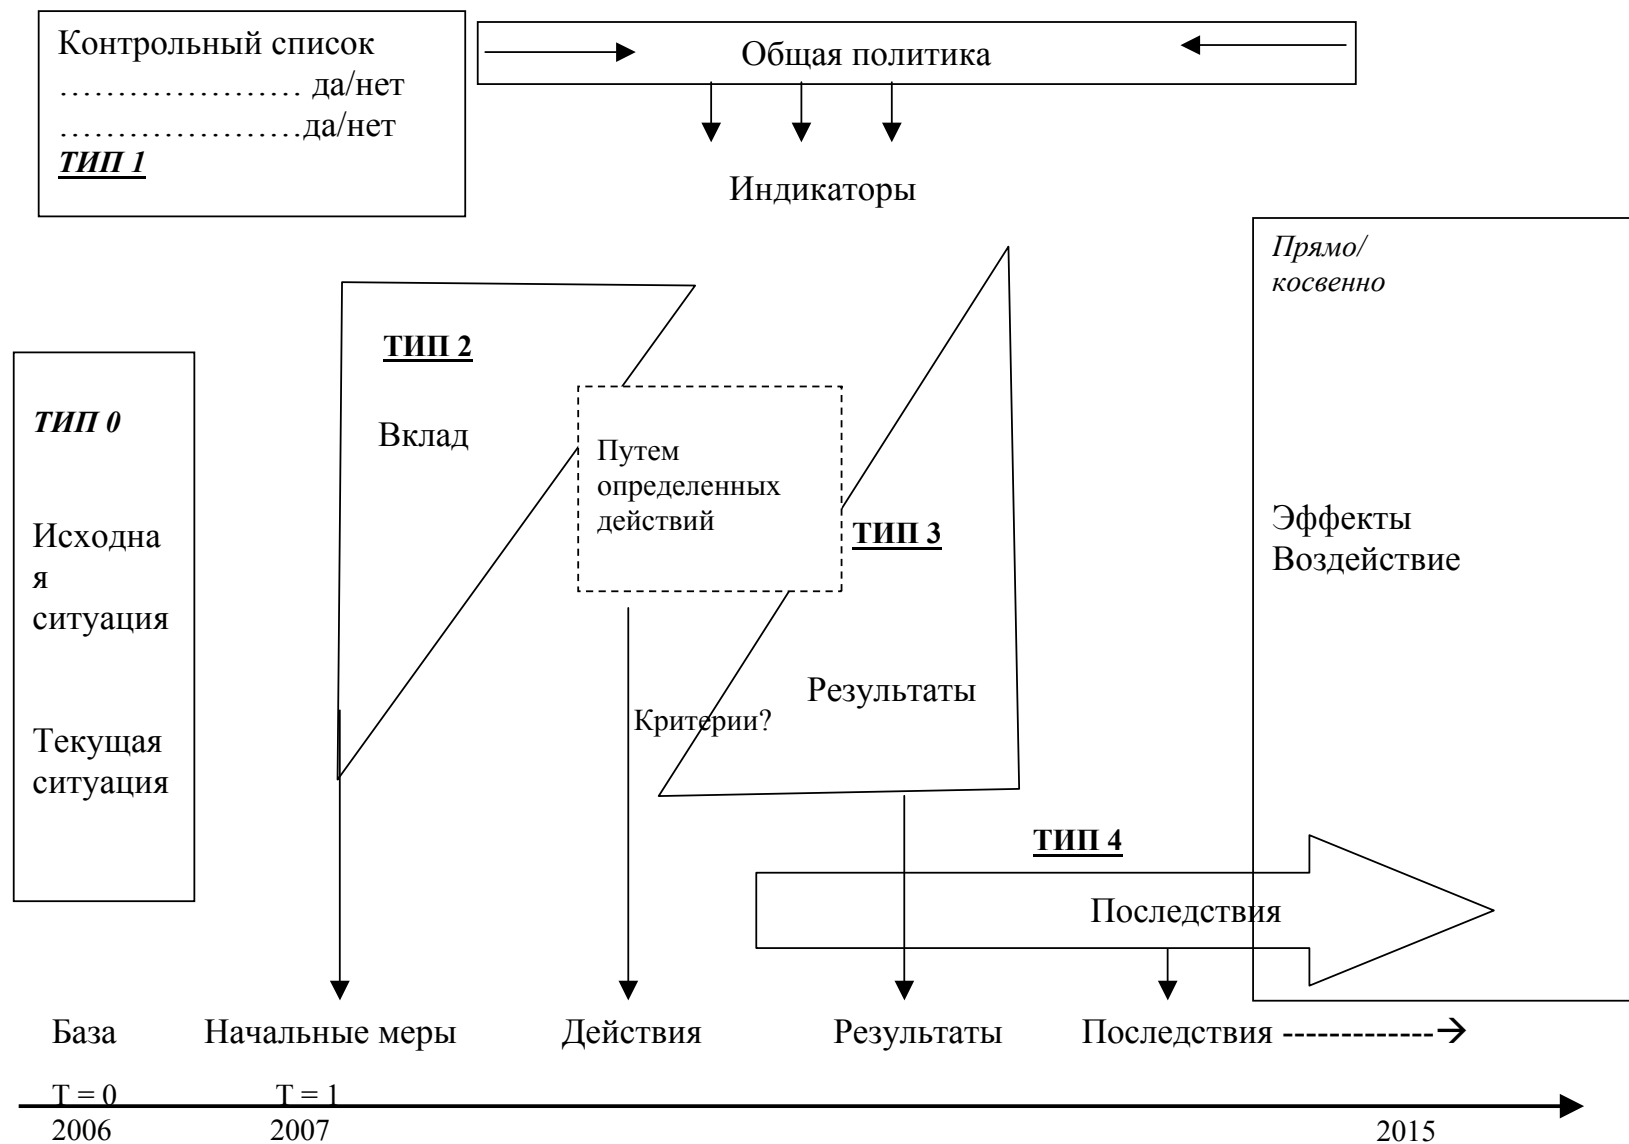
Контрольный список
………………… да/нет
…………………да/нет
ТИП 1

Общая политика

Индикаторы

Прямо/ косвенно

ТИП 2

Вклад

Путем определенных действий

ТИП 0

Исходная ситуация

Текущая ситуация

ТИП 3

Эффекты Воздействие

Результаты

Критерии?

ТИП 4

Последствия

База Начальные меры Действия Результаты Последствия ------------→

T = 0 T = 1
2006 2007 2015